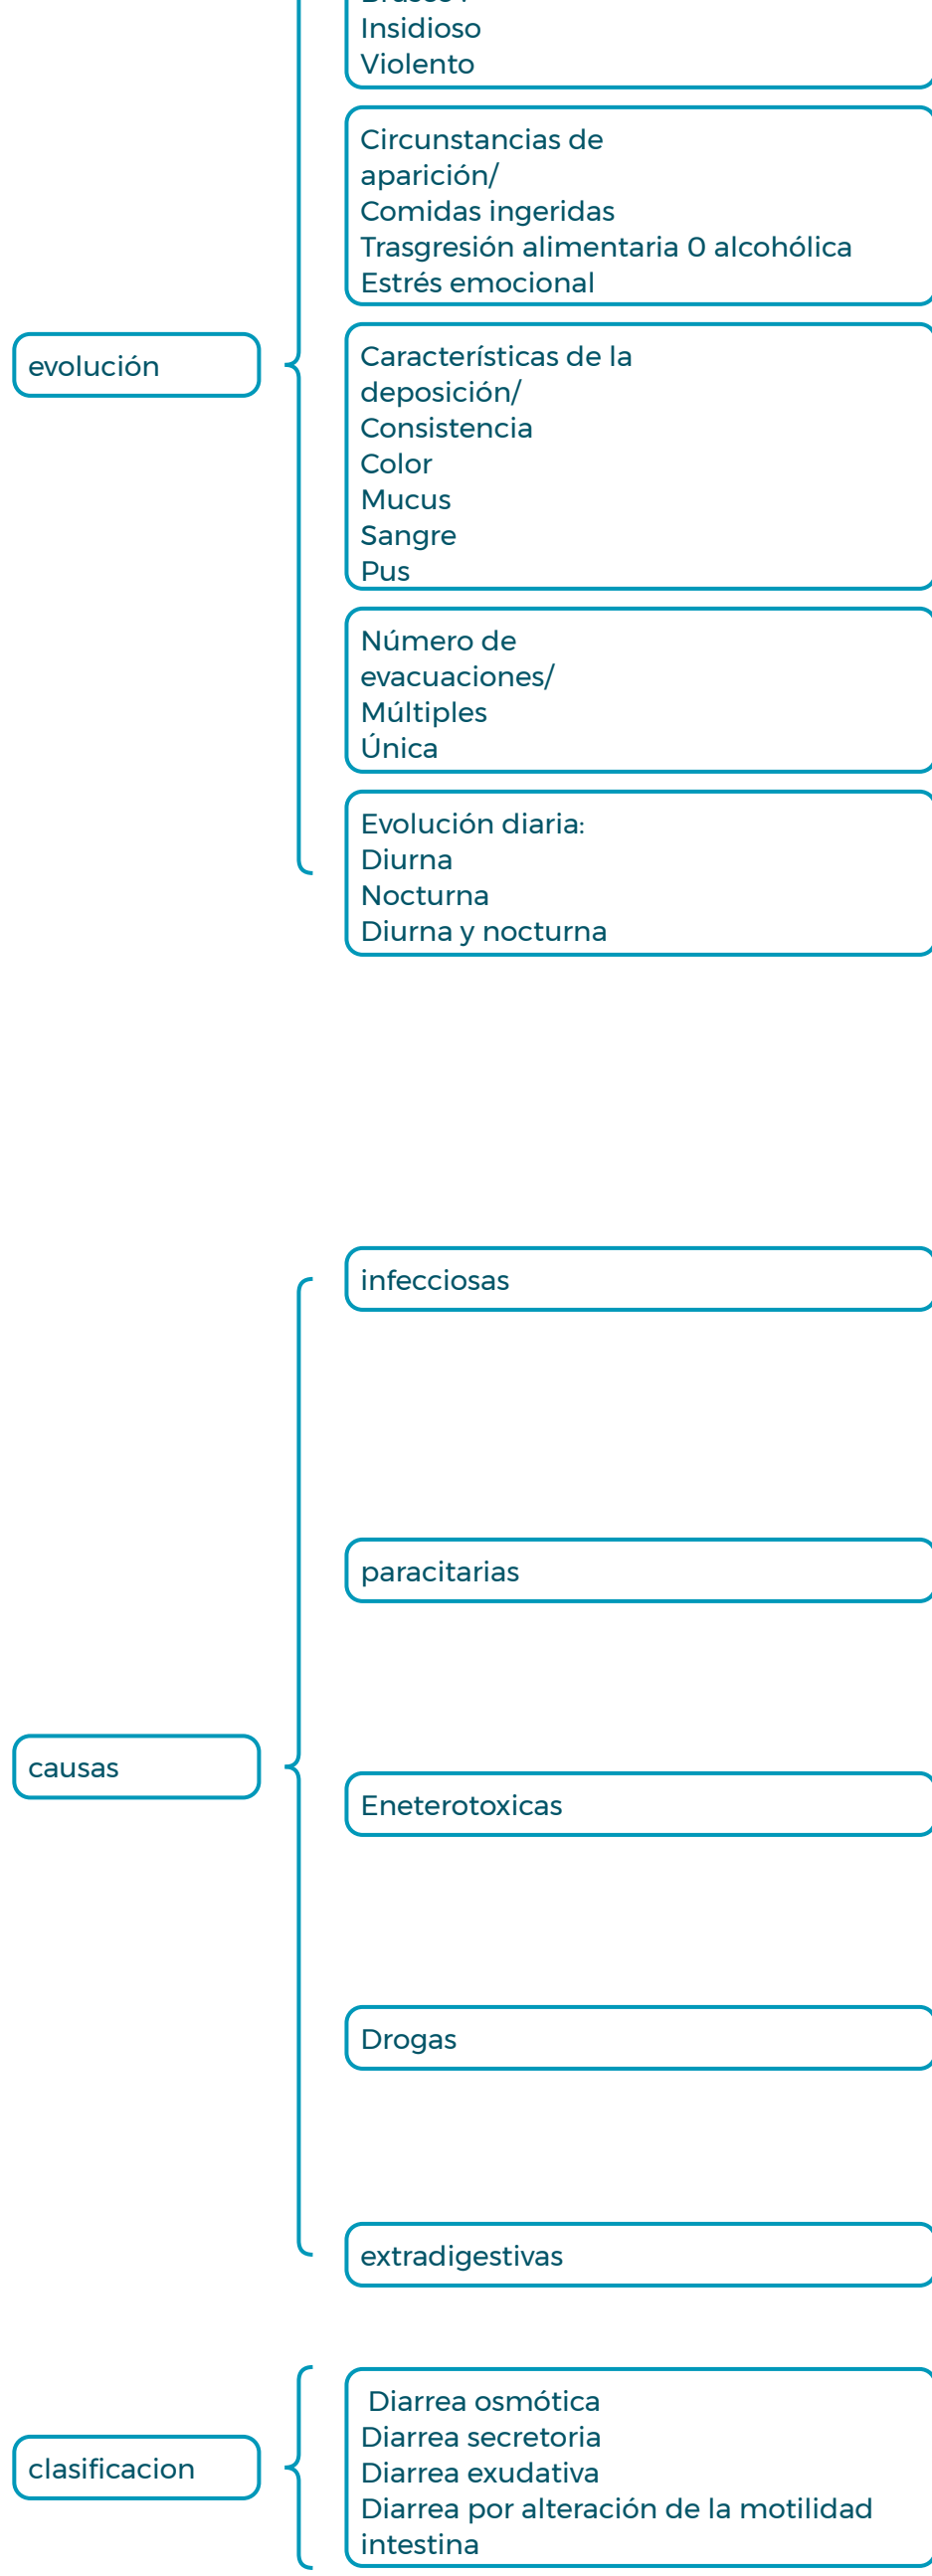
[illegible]
Insidioso
Violento

Circunstancias de aparición/
Comidas ingeridas
Trasgresión alimentaria 0 alcohólica
Estrés emocional

evolución

Características de la deposición/
Consistencia
Color
Mucus
Sangre
Pus

Número de evacuaciones/
Múltiples
Única

Evolución diaria:
Diurna
Nocturna
Diurna y nocturna

infecciosas

paracitarias

causas

Eneterotoxicas

Drogas

extradigestivas

clasificacion

Diarrea osmótica
Diarrea secretoria
Diarrea exudativa
Diarrea por alteración de la motilidad intestina